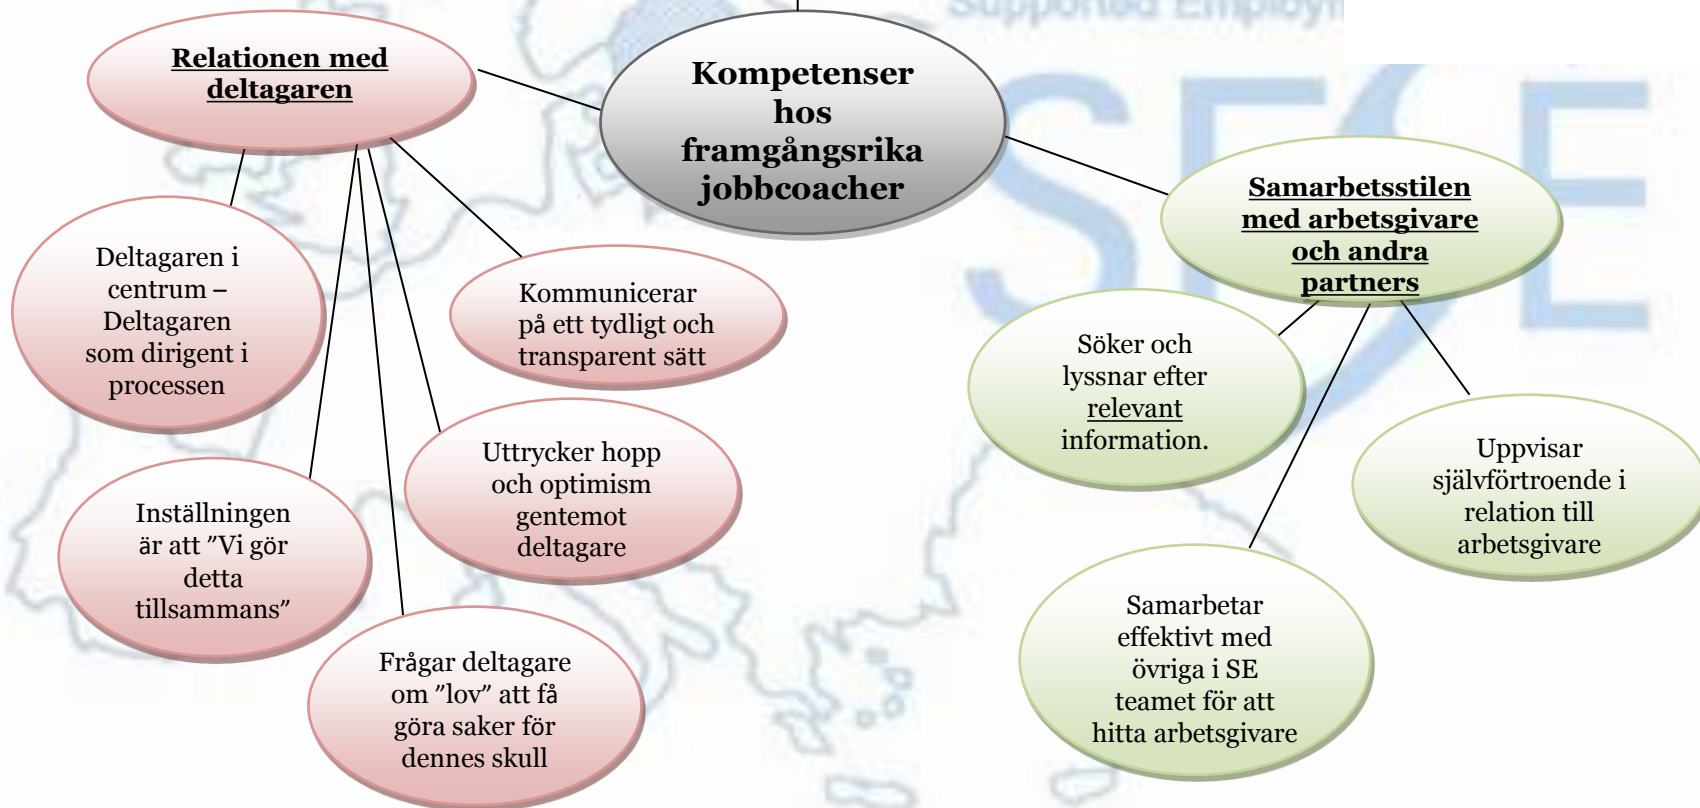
Supported Employm

Relationen med deltagaren

Kompetenser hos framgångsrika jobbcoacher

Samarbetsstilen med arbetsgivare och andra partners

Deltagaren i centrum – Deltagaren som dirigent i processen

Kommunicerar på ett tydligt och transparent sätt

Söker och lyssnar efter relevant information.

Uppvisar självförtroende i relation till arbetsgivare

Uttrycker hopp och optimism gentemot deltagare

Inställningen är att ”Vi gör detta tillsammans”

Frågar deltagare om ”lov” att få göra saker för dennes skull

Samarbetar effektivt med övriga i SE teamet för att hitta arbetsgivare